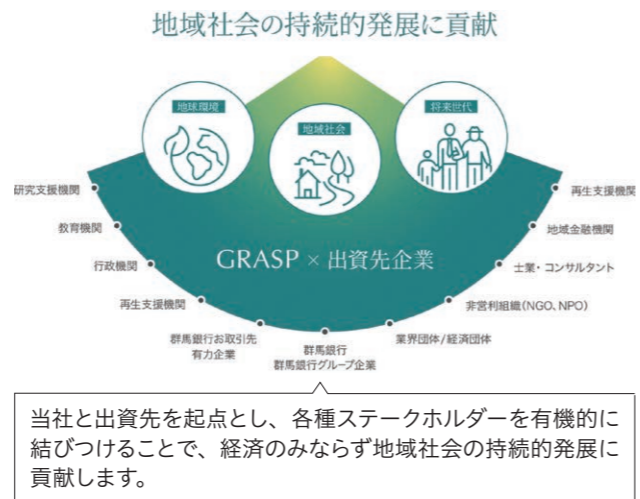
地域社会の持続的発展に貢献

地球環境

地域社会

将来世代

研究支援機関

教育機関

行政機関

再生支援機関

群馬銀行お取引先
有力企業

群馬銀行
群馬銀行グループ企業

業界団体/経済団体

非営利組織(NGO、NPO)

士業・コンサルタント

地域金融機関

再生支援機関

GRASP × 出資先企業

当社と出資先を起点とし、各種ステークホルダーを有機的に結びつけることで、経済のみならず地域社会の持続的発展に貢献します。